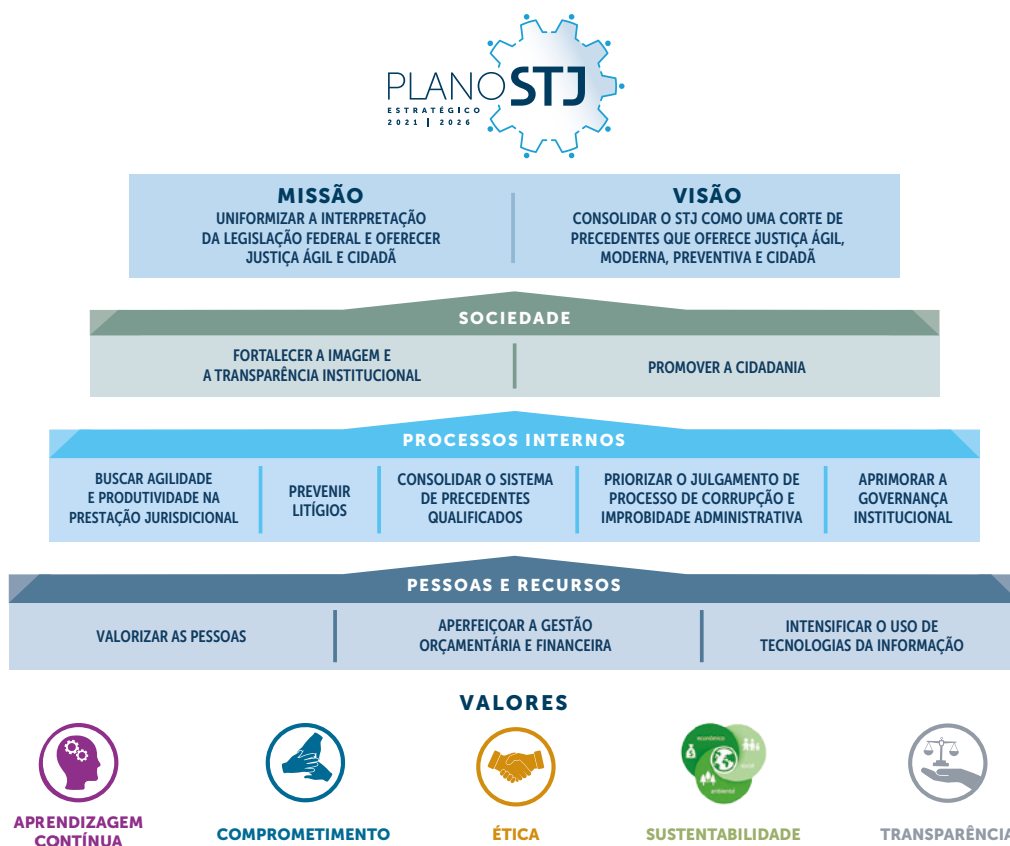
PLANO STJ
ESTRATÉGICO
2021 | 2026

MISSÃO
UNIFORMIZAR A INTERPRETAÇÃO DA LEGISLAÇÃO FEDERAL E OFERECER JUSTIÇA ÁGIL E CIDADÃ

VISÃO
CONSOLIDAR O STJ COMO UMA CORTE DE PRECEDENTES QUE OFERECE JUSTIÇA ÁGIL, MODERNA, PREVENTIVA E CIDADÃ

SOCIEDADE

FORTALECER A IMAGEM E A TRANSPARÊNCIA INSTITUCIONAL

PROMOVER A CIDADANIA

PROCESSOS INTERNOS

BUSCAR AGILIDADE E PRODUTIVIDADE NA PRESTAÇÃO JURISDICIONAL

PREVENIR LITÍGIOS

CONSOLIDAR O SISTEMA DE PRECEDENTES QUALIFICADOS

PRIORIZAR O JULGAMENTO DE PROCESSO DE CORRUPÇÃO E IMPROBIDADE ADMINISTRATIVA

APRIMORAR A GOVERNANÇA INSTITUCIONAL

PESSOAS E RECURSOS

VALORIZAR AS PESSOAS

APERFEIÇOAR A GESTÃO ORÇAMENTÁRIA E FINANCEIRA

INTENSIFICAR O USO DE TECNOLOGIAS DA INFORMAÇÃO

VALORES

APRENDIZAGEM CONTÍNUA

COMPROMETIMENTO

ÉTICA

econômico
social
ambiental
SUSTENTABILIDADE

TRANSPARÊNCIA